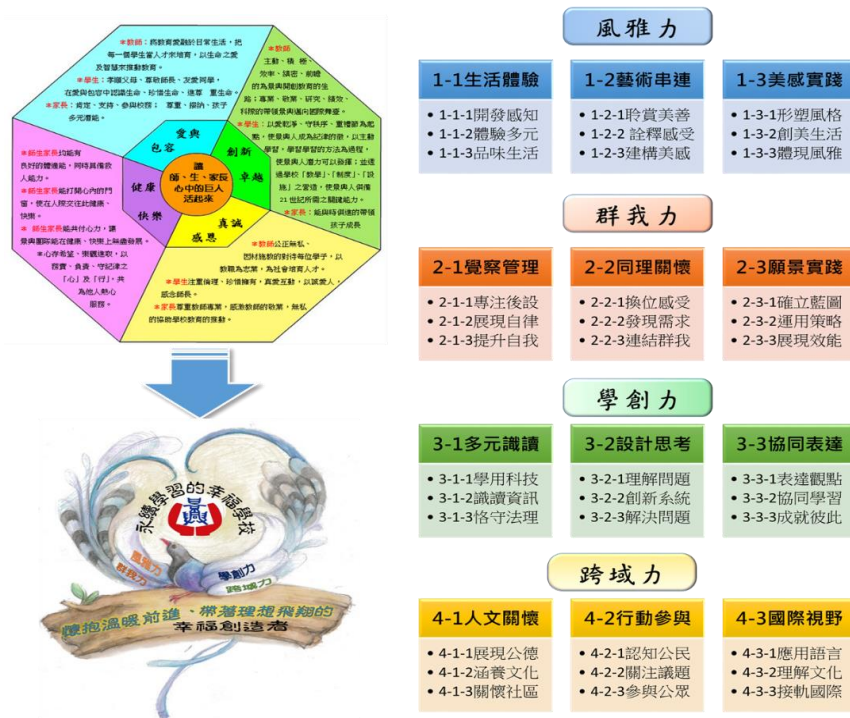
＊教師：將教育愛融於日常生活，把每一個學生當人才來培育，以生命之愛及智慧來推動教育。
＊學生：幸福又母、尊敬師長、友愛同學，在愛與包容中認識生命、珍惜生命、進尊　重生命。
＊家長：肯定、支持、參與校務；　尊重、接納、孩子多元潛能。

＊教師
主動、積極、效率、誠信、創越的為服務開創教育的生路；專業、敬業、研究、績效，科技的帶領發展與邁向國際舞臺。
＊學生：以樂於學、守秩序、重禮節為點點，使發展人成為紀律的態，以主動學習，學習學習的方法為過程，使發展人潛力可以發揮；並透過學校「教學」、「制度」、「設施」之營造，使發展人俱備21世紀所需之關鍵能力。
＊家長：能與時俱進的帶領孩子成長

＊師生家長均能有良好的體適能，同時具備救人能力。
＊師生家長能打開心內的門窗，使在人際交往比健康、快樂。
＊師生家長能共付心力，讓發展團隊能在健康、快樂上樂齒發展。
＊心存希望、樂觀進取，以寬容、負責、守紀律之「心」及「行」，共為他人熱心服務。

＊教師公正無私，固材施教的對待每位學子，以教職為志業，為社會培育人才。
＊學生注重倫理、珍惜擁有，真實互動，以誠愛人，感念師長。
＊家長尊重教師專業，感激教師的勞累，無私的協助學校教育的推動。

愛與包容
創新卓越
真誠感恩
健康快樂
讓師、生、家長心中的巨人活起來

永續學習的幸福學校
風雅力
群我力
學創力
跨域力
懷抱溫暖前進、帶著理想飛翔的幸福創造者

風雅力

| 1-1生活體驗 | 1-2藝術串連 | 1-3美感實踐 |
|---|---|---|
| • 1-1-1開發感知 | • 1-2-1聆賞美善 | • 1-3-1形塑風格 |
| • 1-1-2體驗多元 | • 1-2-2 詮釋感受 | • 1-3-2創美生活 |
| • 1-1-3品味生活 | • 1-2-3建構美感 | • 1-3-3體現風雅 |

群我力

| 2-1覺察管理 | 2-2同理關懷 | 2-3願景實踐 |
|---|---|---|
| • 2-1-1專注後設 | • 2-2-1換位感受 | • 2-3-1確立藍圖 |
| • 2-1-2展現自律 | • 2-2-2發現需求 | • 2-3-2運用策略 |
| • 2-1-3提升自我 | • 2-2-3連結群我 | • 2-3-3展現效能 |

學創力

| 3-1多元識讀 | 3-2設計思考 | 3-3協同表達 |
|---|---|---|
| • 3-1-1學用科技 | • 3-2-1理解問題 | • 3-3-1表達觀點 |
| • 3-1-2識讀資訊 | • 3-2-2創新系統 | • 3-3-2協同學習 |
| • 3-1-3恪守法理 | • 3-2-3解決問題 | • 3-3-3成就彼此 |

跨域力

| 4-1人文關懷 | 4-2行動參與 | 4-3國際視野 |
|---|---|---|
| • 4-1-1展現公德 | • 4-2-1認知公民 | • 4-3-1應用語言 |
| • 4-1-2涵養文化 | • 4-2-2關注議題 | • 4-3-2理解文化 |
| • 4-1-3關懷社區 | • 4-2-3參與公眾 | • 4-3-3接軌國際 |